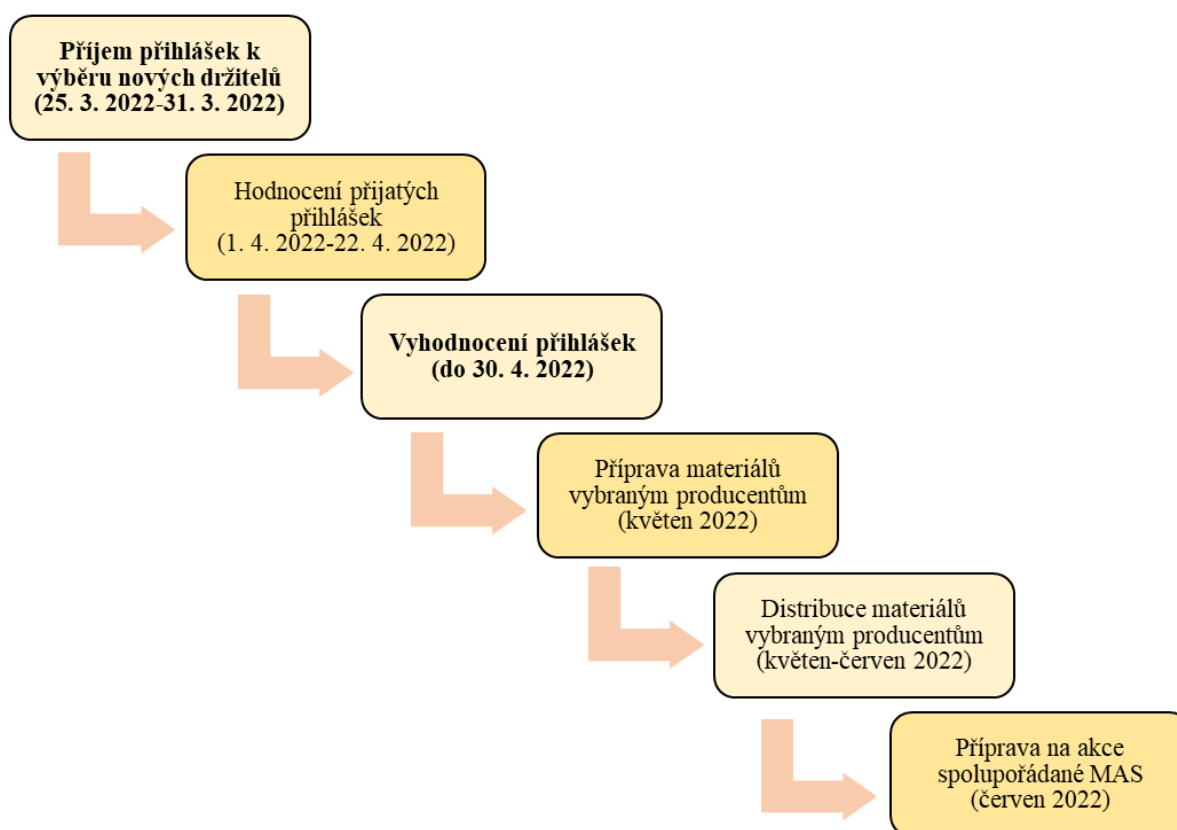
Příjem přihlášek k výběru nových držitelů (25. 3. 2022-31. 3. 2022)

Hodnocení přijatých přihlášek (1. 4. 2022-22. 4. 2022)

Vyhodnocení přihlášek (do 30. 4. 2022)

Příprava materiálů vybraným producentům (květen 2022)

Distribuce materiálů vybraným producentům (květen-červen 2022)

Příprava na akce spolupořádané MAS (červen 2022)